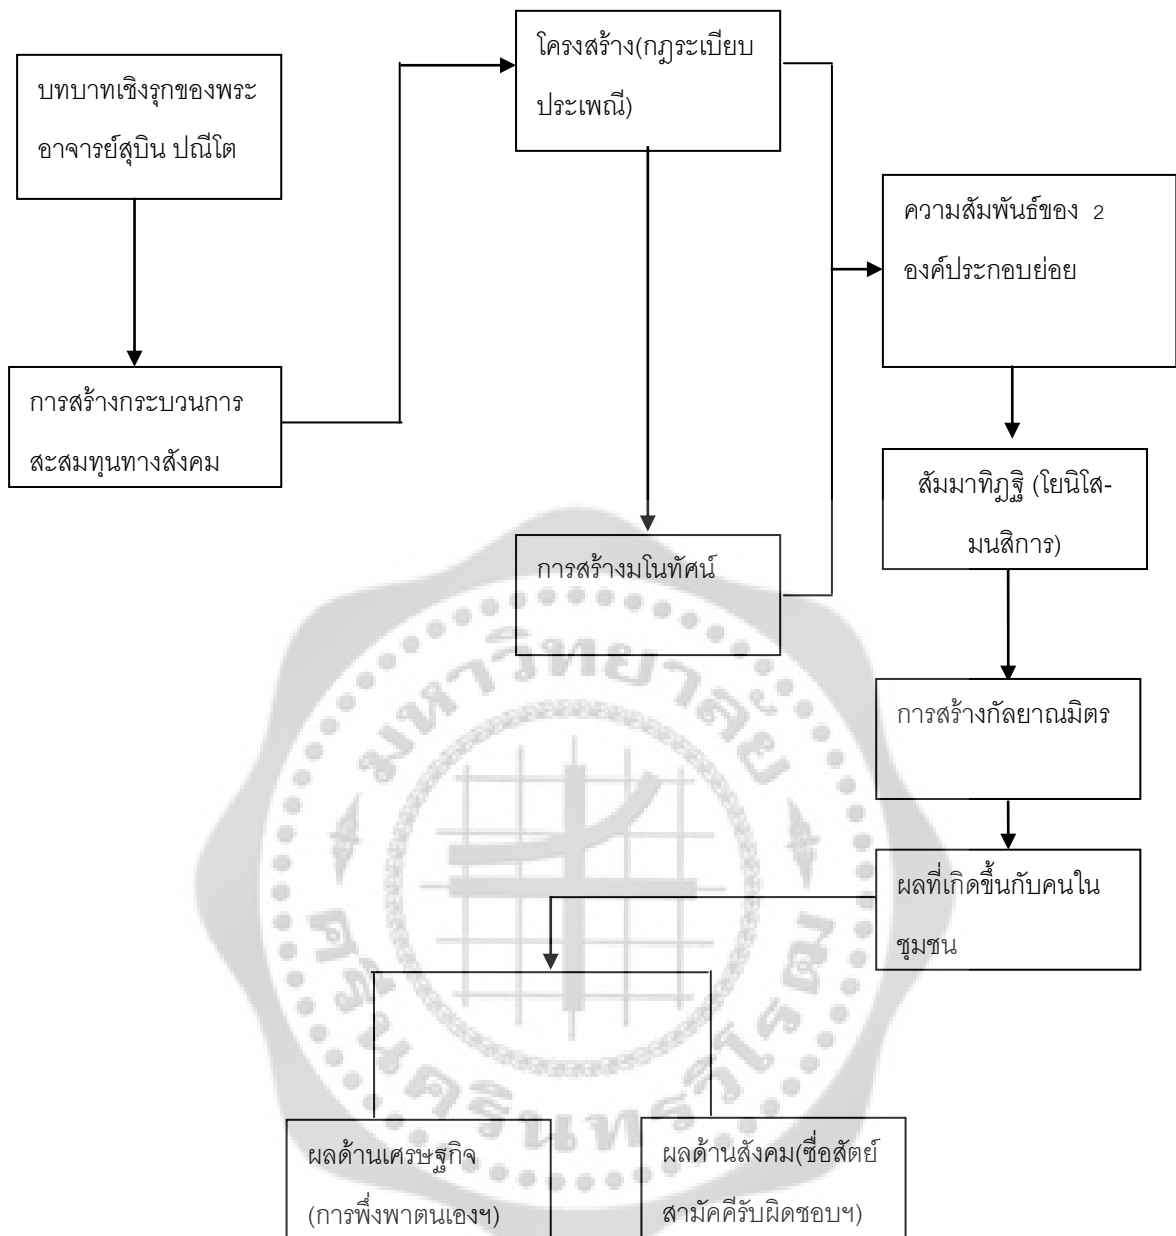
บทบาทเชิงรุกของพระอาจารย์สุบิน ปณีโต

การสร้างกระบวนการสะสมทุนทางสังคม

โครงสร้าง(กฎระเบียบประเพณี)

การสร้างมโนทัศน์

ความสัมพันธ์ของ 2 องค์ประกอบย่อย

สัมมาทิฏฐิ (โยนิโส-มนสิการ)

การสร้างกัลยาณมิตร

ผลที่เกิดขึ้นกับคนในชุมชน

ผลด้านเศรษฐกิจ (การพึ่งพาตนเองฯ)

ผลด้านสังคม(ซื่อสัตย์ สามัคคีรับผิดชอบฯ)

มหาวิทยาลัยศรีนครินทรวิโรฒ